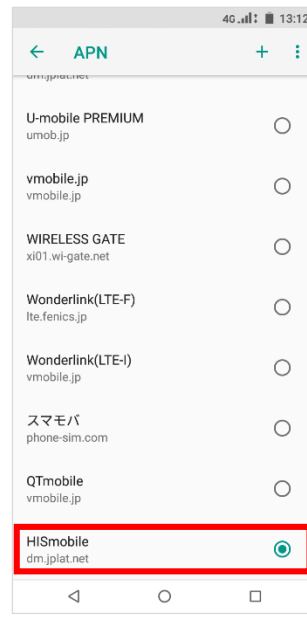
4G 13:12

APN

+

dm.jplat.net

U-mobile PREMIUM
umob.jp

vmobile.jp
vmobile.jp

WIRELESS GATE
xi01.wi-gate.net

Wonderlink(LTE-F)
lte.fenics.jp

Wonderlink(LTE-I)
vmobile.jp

スマモバ
phone-sim.com

QTmobile
vmobile.jp

HISmobile
dm.jplat.net